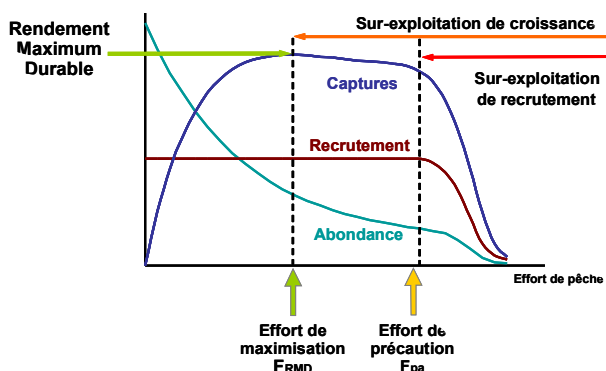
Rendement Maximum Durable

Sur-exploitation de croissance

Sur-exploitation de recrutement

Captures

Recrutement

Abondance

Effort de pêche

Effort de maximisation $F_{RMD}$

Effort de précaution $F_{pa}$